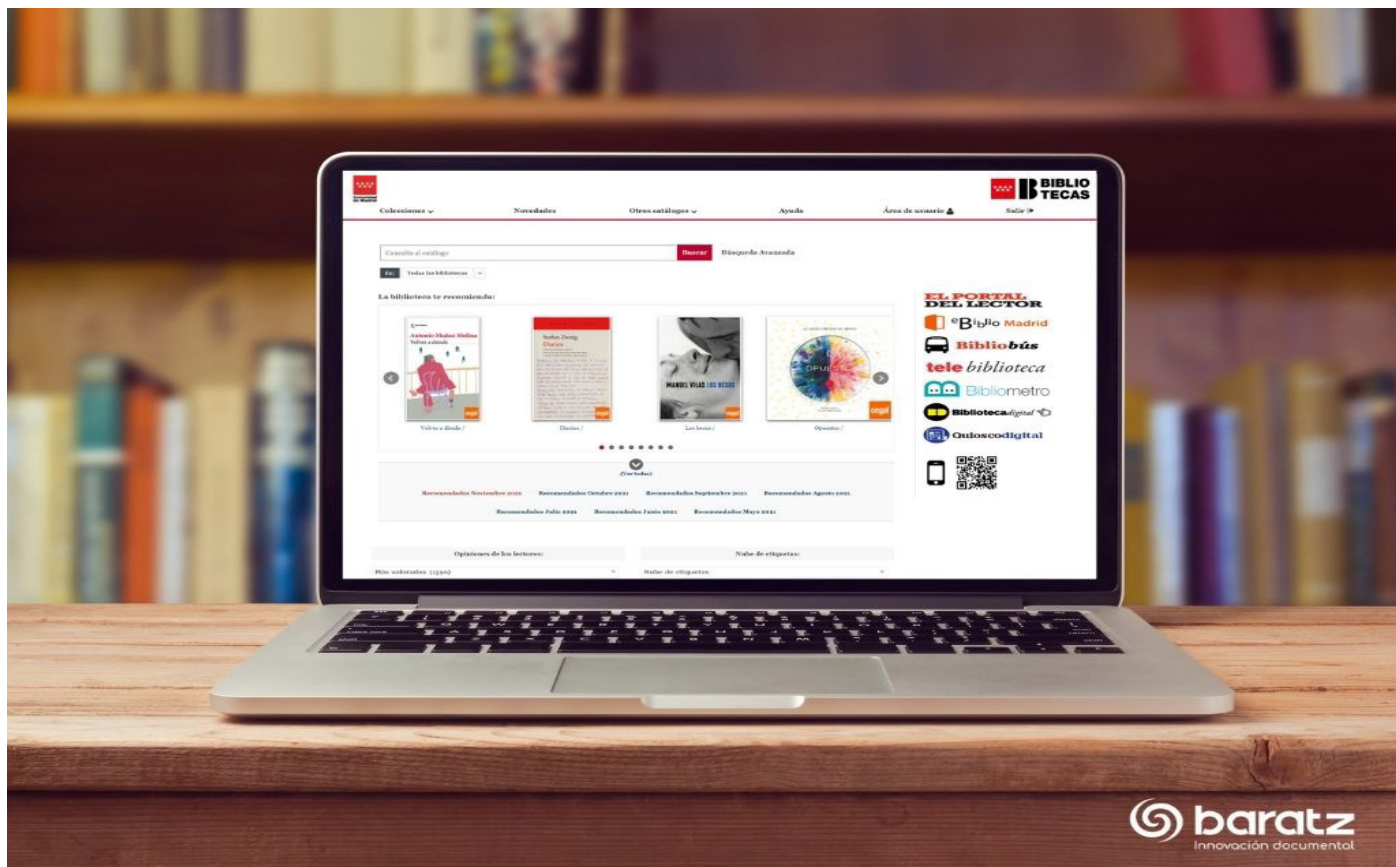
BIBLIO TECAS

Colecciones Novedades Otros catálogos Ayuda Área de usuario Salir

Consulte el catálogo Buscar Búsqueda Avanzada

En: Todas las bibliotecas

La biblioteca te recomienda:

Antonio Muñoz Molina Volver a dónde

Stefan Zweig Diarios

MANUEL VILAS LOS BESOS

OPUESTOS

Volver a dónde / Diarios / Los besos / Opuestos /

(Ver todas)

Recomendados Noviembre 2021 Recomendados Octubre 2021 Recomendados Septiembre 2021 Recomendados Agosto 2021

Recomendados Julio 2021 Recomendados Junio 2021 Recomendados Mayo 2021

Opiniones de los lectores: Nube de etiquetas:

Más valorados (1500) Nube de etiquetas

EL PORTAL DEL LECTOR

eBiblio Madrid

Bibliobús

tele biblioteca

Bibliometro

Bibliotecadigital

Quioscodigital

baratz
Innovación documental